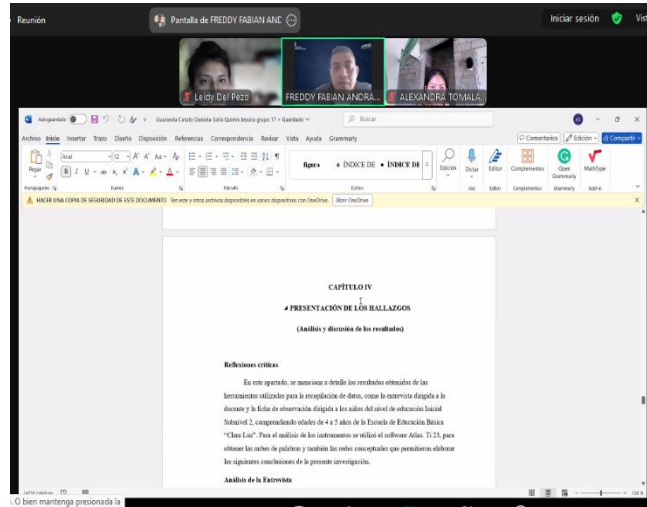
Reunión

Pantalla de FREDDY FABIAN AND

Iniciar sesión

Vis

Leidy Del Pezo

FREDDY FABIAN ANDRA...

ALEXANDRA TOMALA...

Autoguardado

Guananda Catuto Daneta Solis Quimis básica grupo 17 • Guardado

Buscar

Archivo Inicio Insertar Trazo Diseño Disposición Referencias Correspondencia Revisar Vista Ayuda Grammarly

Comentarios

Edición

Compartir

Pegar

Arial

12

figura

ÍNDICE DE

ÍNDICE DE

Edición

Dictar

Editor

Complementos

Open Grammarly

MathType

Portapapeles

Fuente

Párrafo

Estilos

Voz

Editor

Complementos

Grammarly

Add-in

HACER UNA COPIA DE SEGURIDAD DE ESTE DOCUMENTO Sin este y otros archivos disponibles en varios dispositivos con OneDrive.

Abrir OneDrive

CAPÍTULO IV

PRESENTACIÓN DE LOS HALLAZGOS

(Análisis y discusión de los resultados)

Reflexiones críticas

En este apartado, se menciona a detalle los resultados obtenidos de las herramientas utilizadas para la recopilación de datos, como la entrevista dirigida a la docente y la ficha de observación dirigida a los niños del nivel de educación Inicial Subnivel 2, comprendiendo edades de 4 a 5 años de la Escuela de Educación Básica "Clara Luz". Para el análisis de los instrumentos se utilizó el software Atlas. Ti 23, para obtener las nubes de palabras y también las redes conceptuales que permitieron elaborar las siguientes conclusiones de la presente investigación.

Análisis de la Entrevista

O bien mantenga presionada la